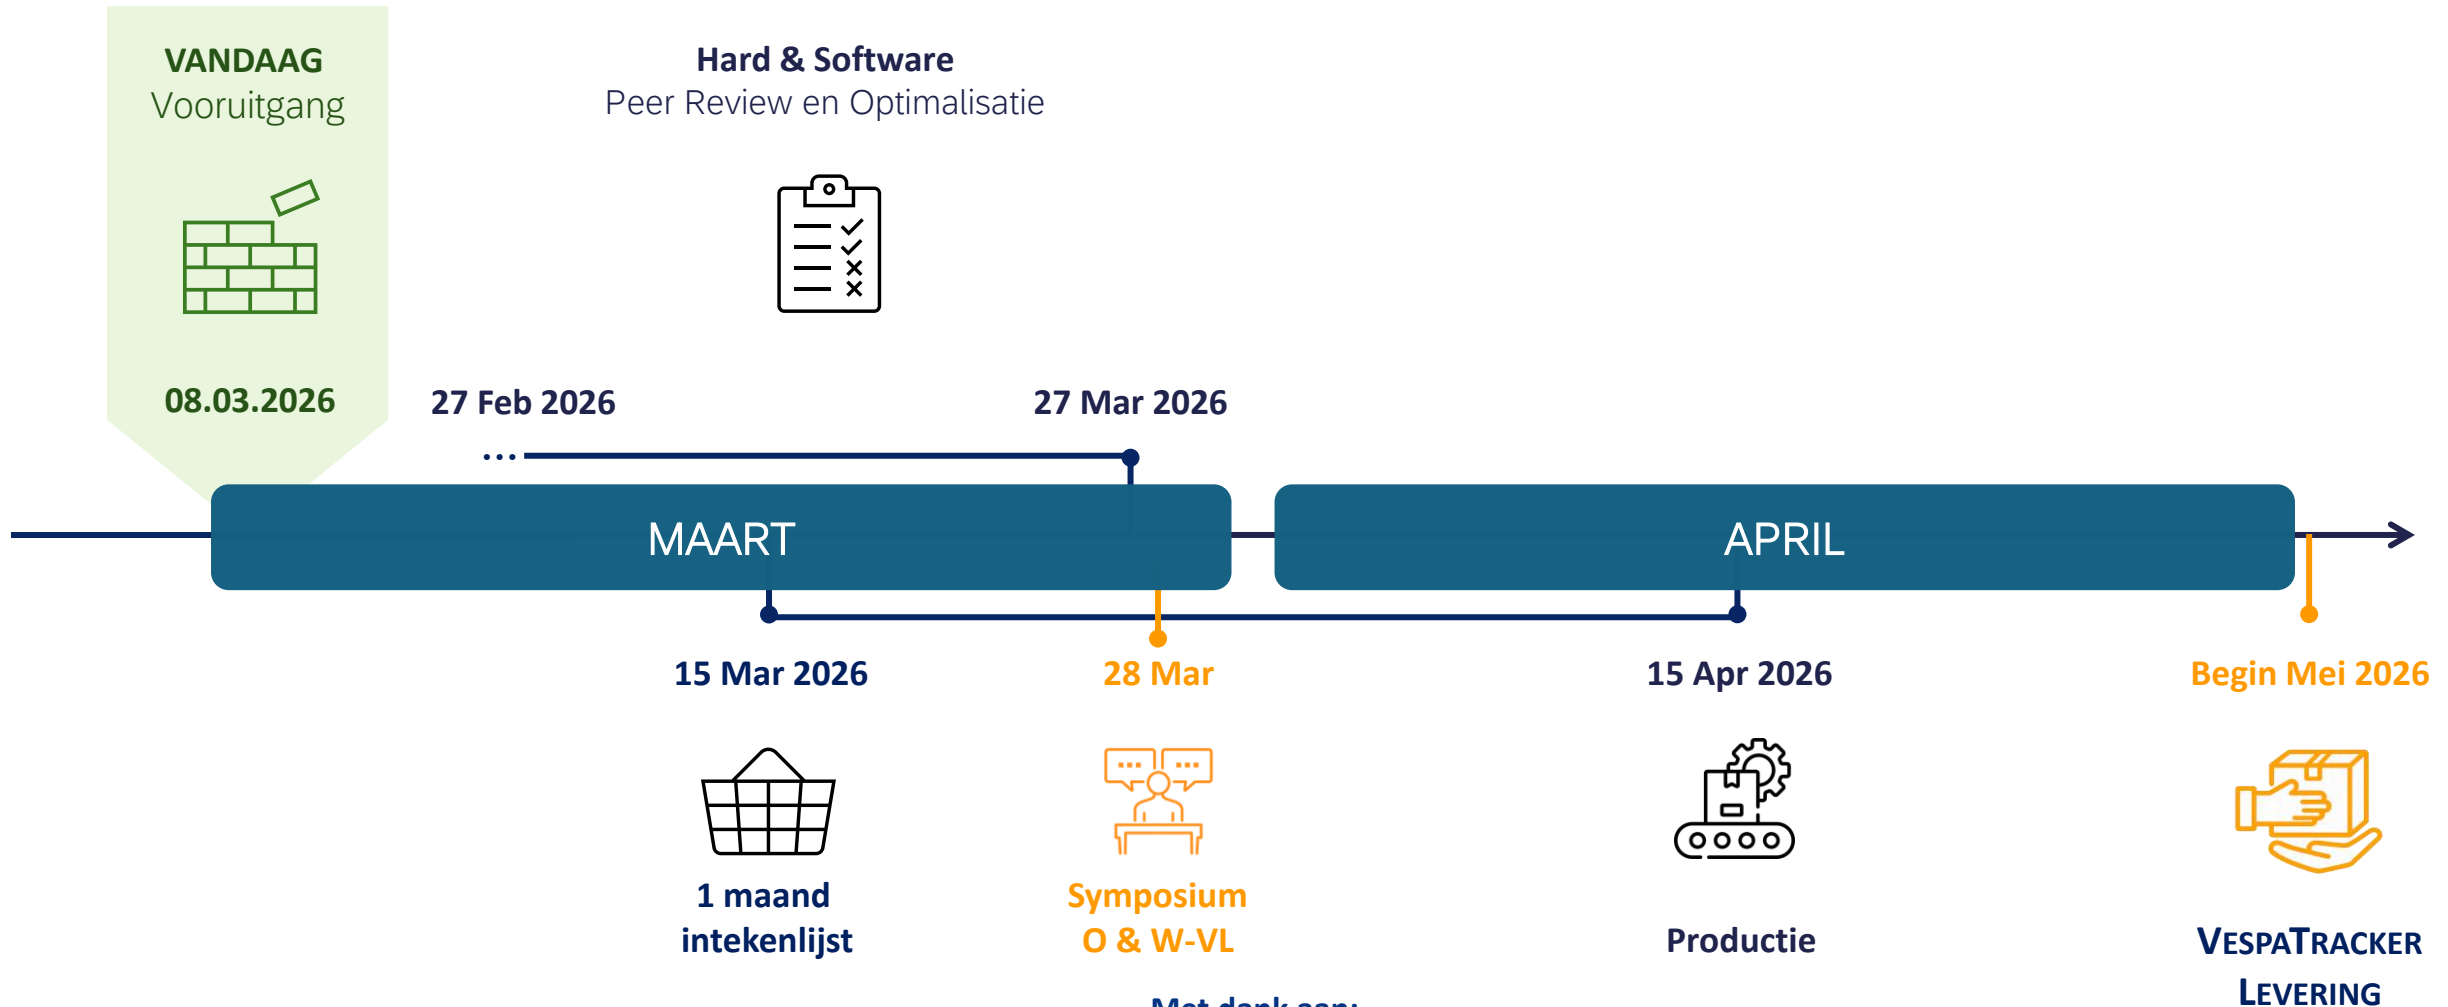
VANDAAG
Vooruitgang

08.03.2026

Hard & Software
Peer Review en Optimalisatie

27 Feb 2026

27 Mar 2026

...

MAART

APRIL

15 Mar 2026

1 maand
intekenlijst

28 Mar

Symposium
O & W-VL

15 Apr 2026

Productie

Begin Mei 2026

VESPATRACKER
LEVERING

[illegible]